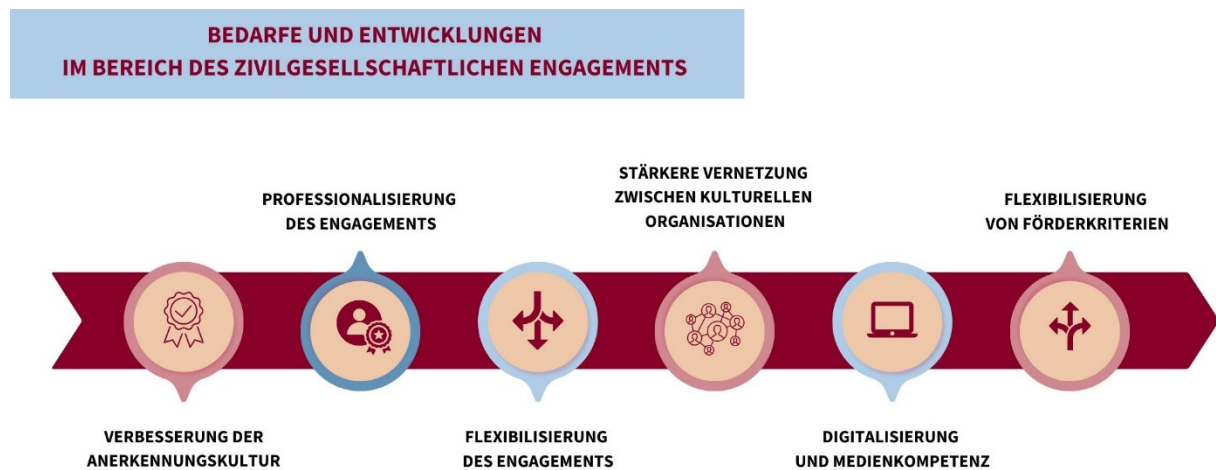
BEDARFE UND ENTWICKLUNGEN
IM BEREICH DES ZIVILGESELLSCHAFTLICHEN ENGAGEMENTS

PROFESSIONALISIERUNG DES ENGAGEMENTS

STÄRKERE VERNETZUNG ZWISCHEN KULTURELLEN ORGANISATIONEN

FLEXIBILISIERUNG VON FÖRDERKRITERIEN

VERBESSERUNG DER ANERKENNUNGSKULTUR

FLEXIBILISIERUNG DES ENGAGEMENTS

DIGITALISIERUNG UND MEDIENKOMPETENZ